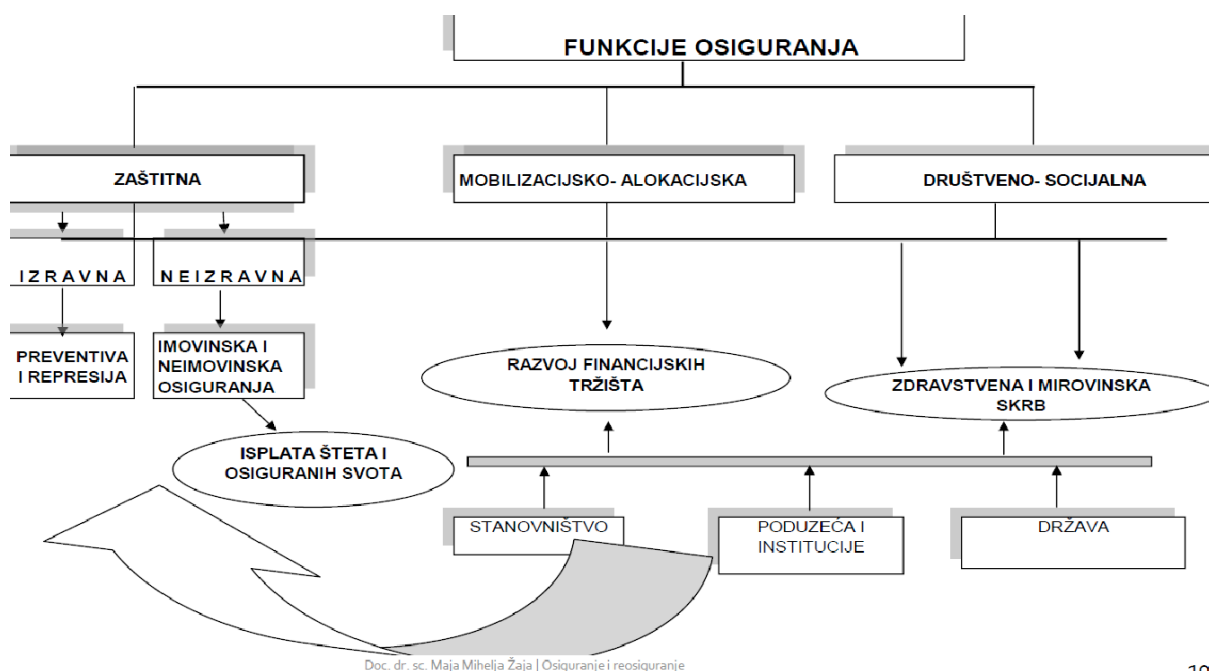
FUNKCIJE OSIGURANJA

ZAŠTITNA

MOBILIZACIJSKO- ALOKACIJSKA

DRUŠTVENO- SOCIJALNA

I Z R A V N A

N E I Z R A V N A

PREVENTIVA I REPRESIJA

IMOVINSKA I NEIMOVINSKA OSIGURANJA

RAZVOJ FINANCIJSKIH TRŽIŠTA

ZDRAVSTVENA I MIROVINSKA SKRB

ISPLATA ŠTETA I OSIGURANIH SVOTA

STANOVNIŠTVO

PODUZEĆA I INSTITUCIJE

DRŽAVA

Doc. dr. sc. Maja Mihelja Žaja | Osiguranje i reosiguranje

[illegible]